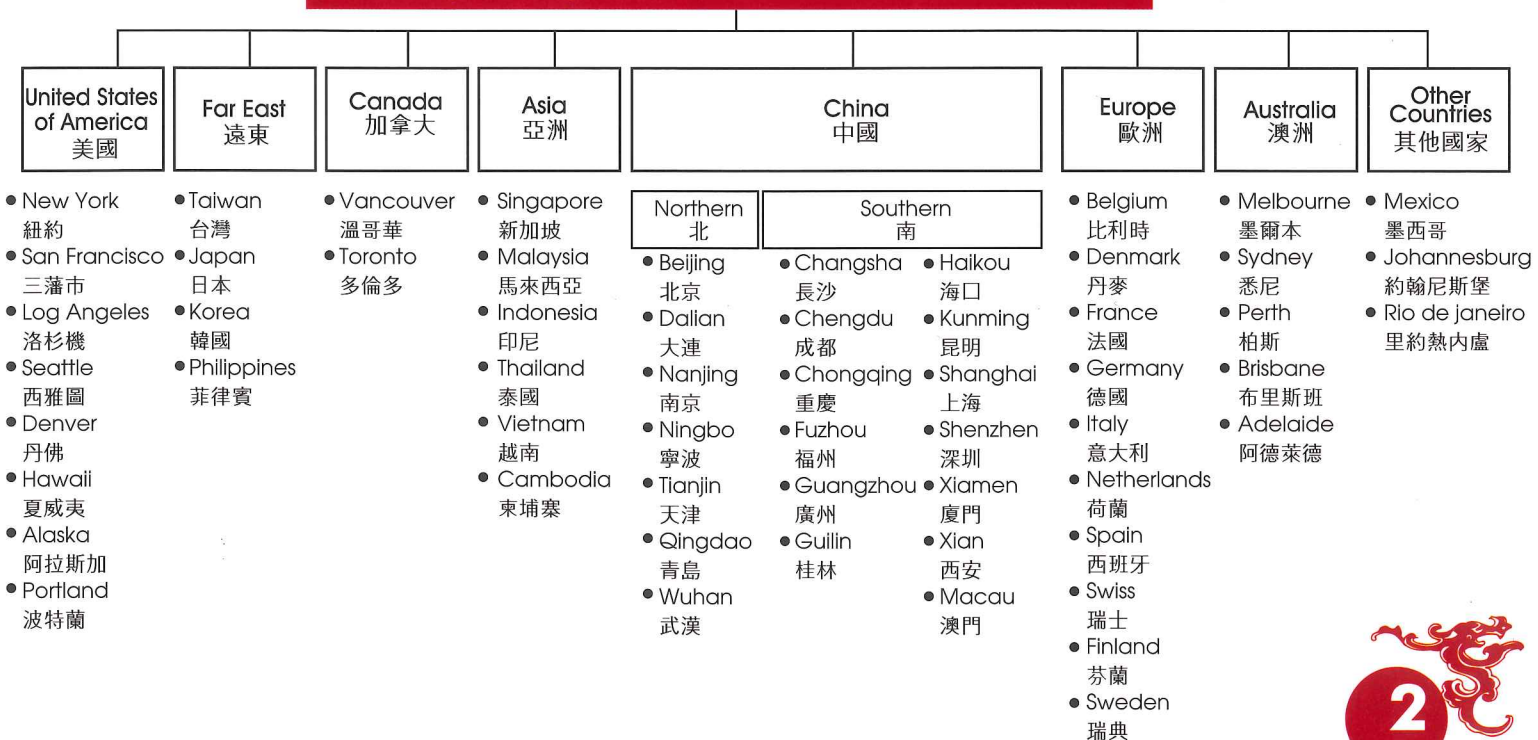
United States of America
美國

Far East
遠東

Canada
加拿大

Asia
亞洲

China
中國

Europe
歐洲

Australia
澳洲

Other Countries
其他國家

• New York
紐約
• San Francisco
三藩市
• Log Angeles
洛杉機
• Seattle
西雅圖
• Denver
丹佛
• Hawaii
夏威夷
• Alaska
阿拉斯加
• Portland
波特蘭

• Taiwan
台灣
• Japan
日本
• Korea
韓國
• Philippines
菲律賓

• Vancouver
溫哥華
• Toronto
多倫多

• Singapore
新加坡
• Malaysia
馬來西亞
• Indonesia
印尼
• Thailand
泰國
• Vietnam
越南
• Cambodia
柬埔寨

Northern
北

• Beijing
北京
• Dalian
大連
• Nanjing
南京
• Ningbo
寧波
• Tianjin
天津
• Qingdao
青島
• Wuhan
武漢

Southern
南

• Changsha
長沙
• Chengdu
成都
• Chongqing
重慶
• Fuzhou
福州
• Guangzhou
廣州
• Guilin
桂林

• Haikou
海口
• Kunming
昆明
• Shanghai
上海
• Shenzhen
深圳
• Xiamen
廈門
• Xian
西安
• Macau
澳門

• Belgium
比利時
• Denmark
丹麥
• France
法國
• Germany
德國
• Italy
意大利
• Netherlands
荷蘭
• Spain
西班牙
• Swiss
瑞士
• Finland
芬蘭
• Sweden
瑞典

• Melbourne
墨爾本
• Sydney
悉尼
• Perth
柏斯
• Brisbane
布里斯班
• Adelaide
阿德萊德

• Mexico
墨西哥
• Johannesburg
約翰尼斯堡
• Rio de janeiro
里約熱內盧

2